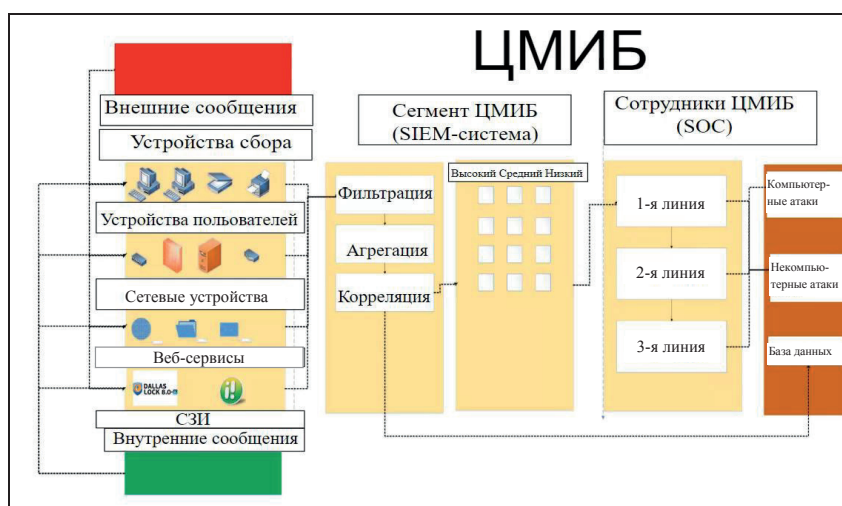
ЦМИБ

Внешние сообщения

Устройства сбора

Устройства пользователей

Сетевые устройства

Веб-сервисы

DALLAS LOCK 8.0

СЗИ

Внутренние сообщения

Сегмент ЦМИБ (SIEM-система)

Фильтрация

Агрегация

Корреляция

Высокий Средний Низкий

Сотрудники ЦМИБ (SOC)

1-я линия

2-я линия

3-я линия

Компьютерные атаки

Некомпьютерные атаки

База данных